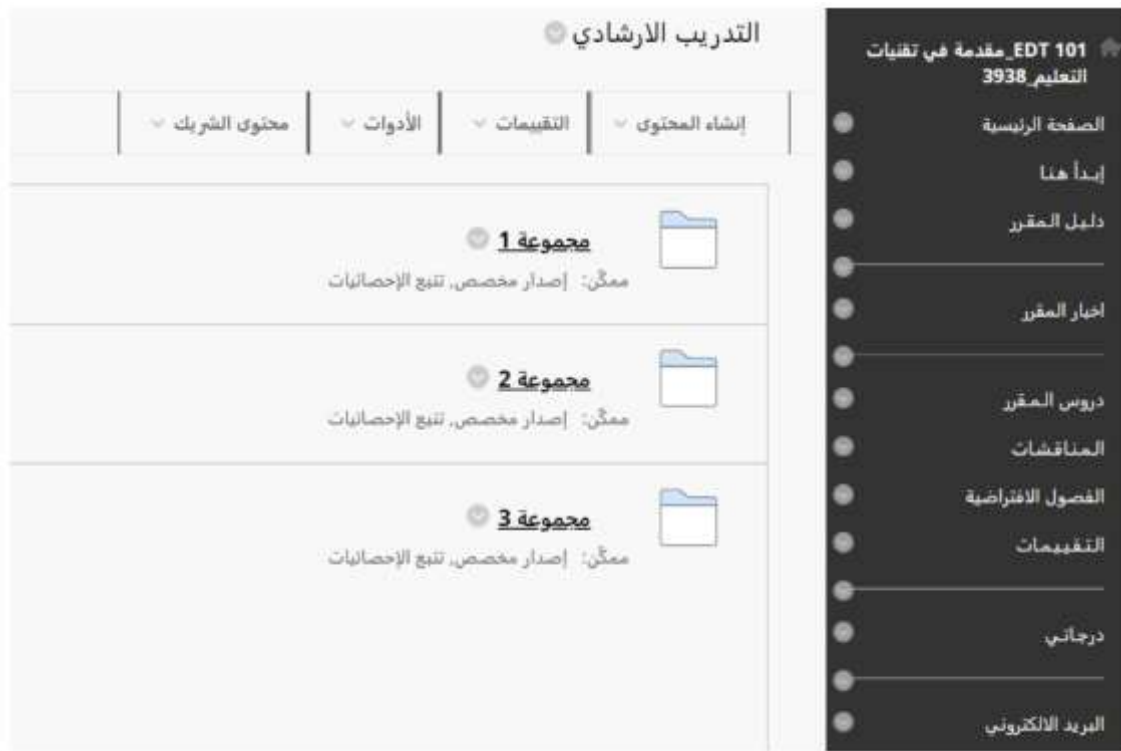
EDT 101_مقدمة في تقنيات التعليم_3938

الصفحة الرئيسية
إبدأ هنا
دليل المقرر
اخبار المقرر
دروس المقرر
المناقشات
الفصول الافتراضية
التقييمات
درجاتي
البريد الالكتروني

التدريب الارشادي

إنشاء المحتوى
التقييمات
الأدوات
محتوى الشريك

مجموعة 1
ممكّن: إصدار مخصص, تتبع الإحصائيات

مجموعة 2
ممكّن: إصدار مخصص, تتبع الإحصائيات

مجموعة 3
ممكّن: إصدار مخصص, تتبع الإحصائيات